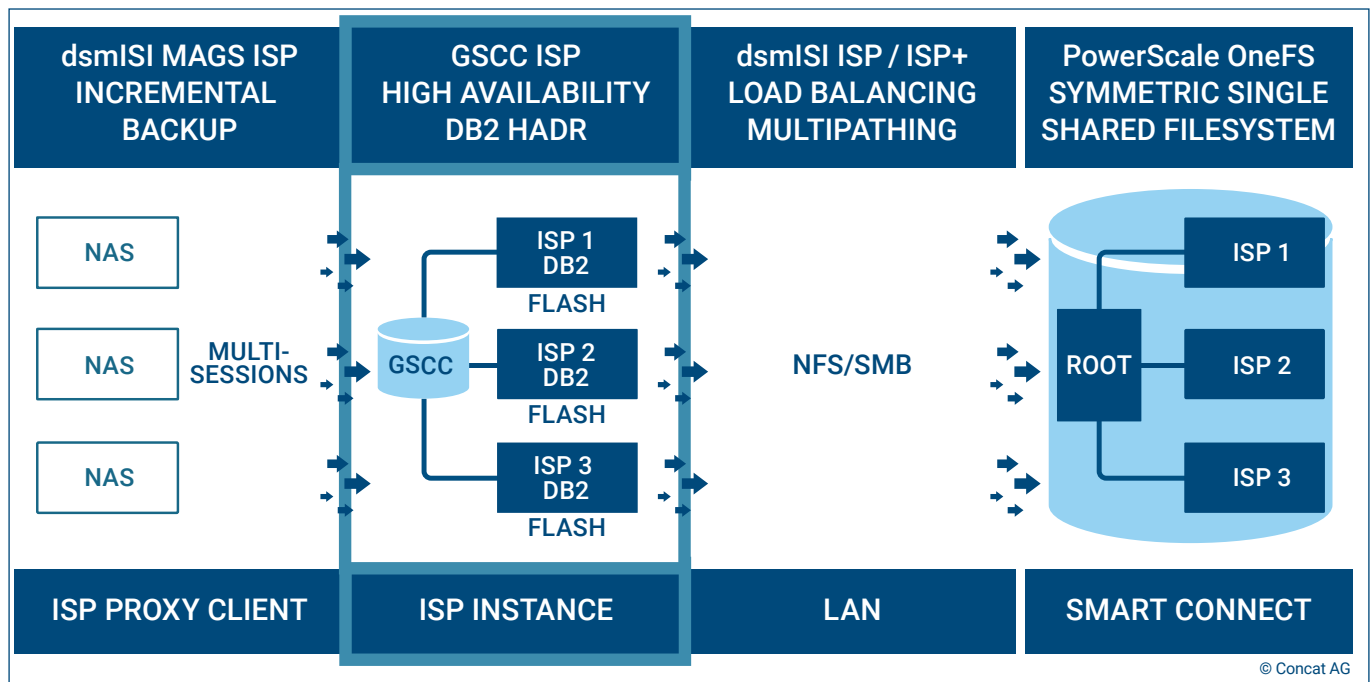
dsmISI MAGS ISP INCREMENTAL BACKUP

GSCC ISP HIGH AVAILABILITY DB2 HADR

dsmISI ISP / ISP+ LOAD BALANCING MULTIPATHING

PowerScale OneFS SYMMETRIC SINGLE SHARED FILESYSTEM

NAS

NAS

NAS

MULTI-SESSIONS

GSCC

ISP 1 DB2
FLASH

ISP 2 DB2
FLASH

ISP 3 DB2
FLASH

NFS/SMB

ROOT

ISP 1

ISP 2

ISP 3

ISP PROXY CLIENT

ISP INSTANCE

LAN

SMART CONNECT

© Concat AG